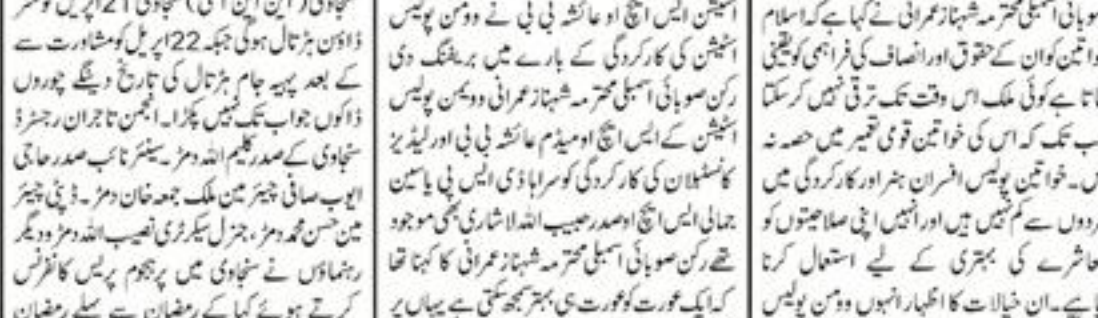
تنگاوی (آئی این آئی) تنگاوی 21 اپریل کو شٹر ڈاؤن ہڑتال ہوئی جبکہ 22 اپریل کو مشاورت سے کے بعد پہیہ جام ہڑتال کی تاریخ دیگئے چوروں ڈاکوں جواب تک نہیں پکڑا۔ انجمن تاجران رجسٹرڈ تنگاوی کے صدر کلیم اللہ دمڑ۔ سینئر نائب صدر حاجی ایوب صافی چیئرمین ملک جمعہ خان دمڑ۔ ڈپٹی چیئرمین حسن محمد دمڑ۔ جنرل سیکرٹری نصیب اللہ دمڑ و دیگر رہنماؤں نے تنگاوی میں پرہجوم پریس کانفرنس کرتے ہوئے کہا کہ رمضان سے پہلے رمضان

اسٹیشن ایس ایچ او عائشہ بی بی نے وومن پولیس اسٹیشن کی کارکردگی کے بارے میں بریفنگ دی رکن صوبائی اسمبلی محترمہ شہناز عمرانی وویمن پولیس اسٹیشن کے ایس ایچ اومیڈم عائشہ بی بی اور لیڈیز کانسٹیبلان کی کارکردگی کو سراہا ڈی ایس پی یاسین جمالی ایس ایچ او صدر حبیب اللہ لاشاری بھی موجود تھے رکن صوبائی اسمبلی محترمہ شہناز عمرانی کا کہنا تھا کہ ایک عورت کو عورت ہی بہتر سمجھ سکتی ہے یہاں پر

صوبائی اسمبلی محترمہ شہناز عمرانی نے کہا ہے کہ اسلام خواتین کو ان کے حقوق اور انصاف کی فراہمی کو یقینی بناتا ہے کوئی ملک اس وقت تک ترقی نہیں کر سکتا جب تک کہ اس کی خواتین قومی تعمیر میں حصہ نہ لیں۔ خواتین پولیس افسران ہنر اور کارکردگی میں مردوں سے کم نہیں ہیں اور انہیں اپنی صلاحیتوں کو معاشرے کی بہتری کے لیے استعمال کرنا چاہیے۔ ان خیالات کا اظہار انہوں وومن پولیس